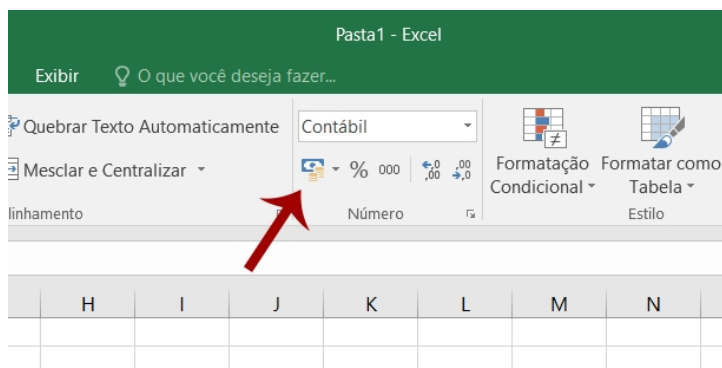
Pasta1 - Excel

Exibir O que você deseja fazer...

Quebrar Texto Automaticamente
Mesclar e Centralizar
linhamento

Contábil
% 000 $,0^{0}_{0}$ $^{,00}_{\to,0}$
Número

Formatação Condicional
Formatar como Tabela
Estilo

H I J K L M N